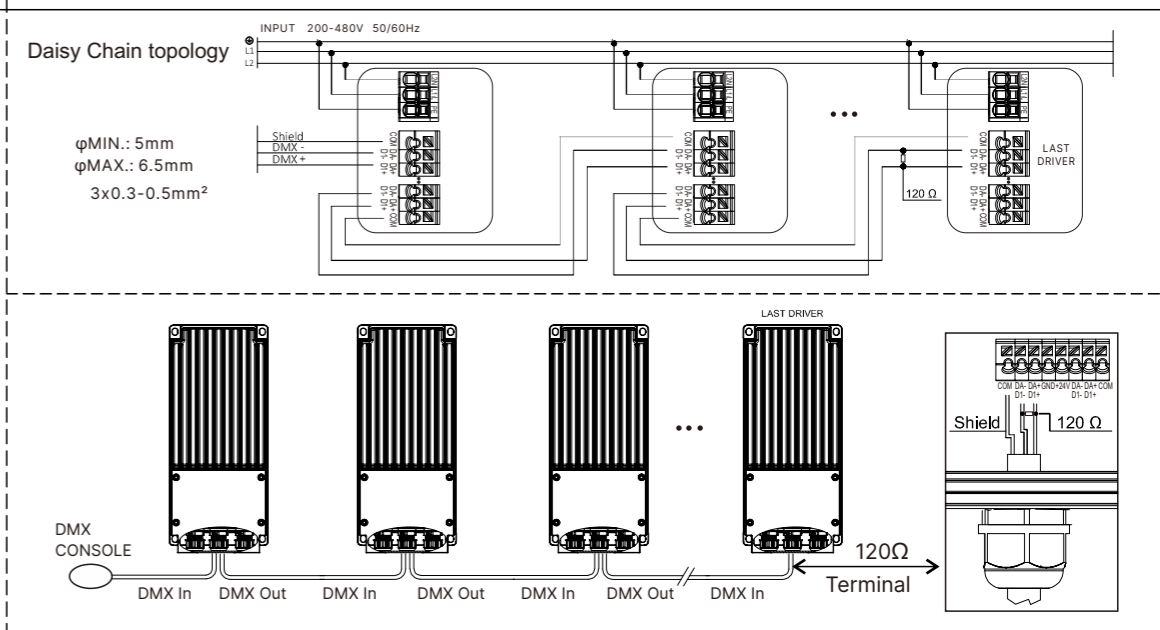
INPUT 200-480V 50/60Hz

Daisy Chain topology

L1
L2

φMIN.: 5mm
φMAX.: 6.5mm
3x0.3-0.5mm²

Shield
DMX -
DMX +

COM
DA- D1-
DA+ D1+

DA- D1-
DA+ D1+
COM

•••

120 Ω

LAST
DRIVER

LAST DRIVER

•••

COM DA- DA+ GND +24V DA- DA+ COM
D1- D1+ D1- D1+

Shield
120 Ω

DMX
CONSOLE

DMX In
DMX Out
DMX In
DMX Out
DMX In
DMX Out
DMX In

120Ω
Terminal